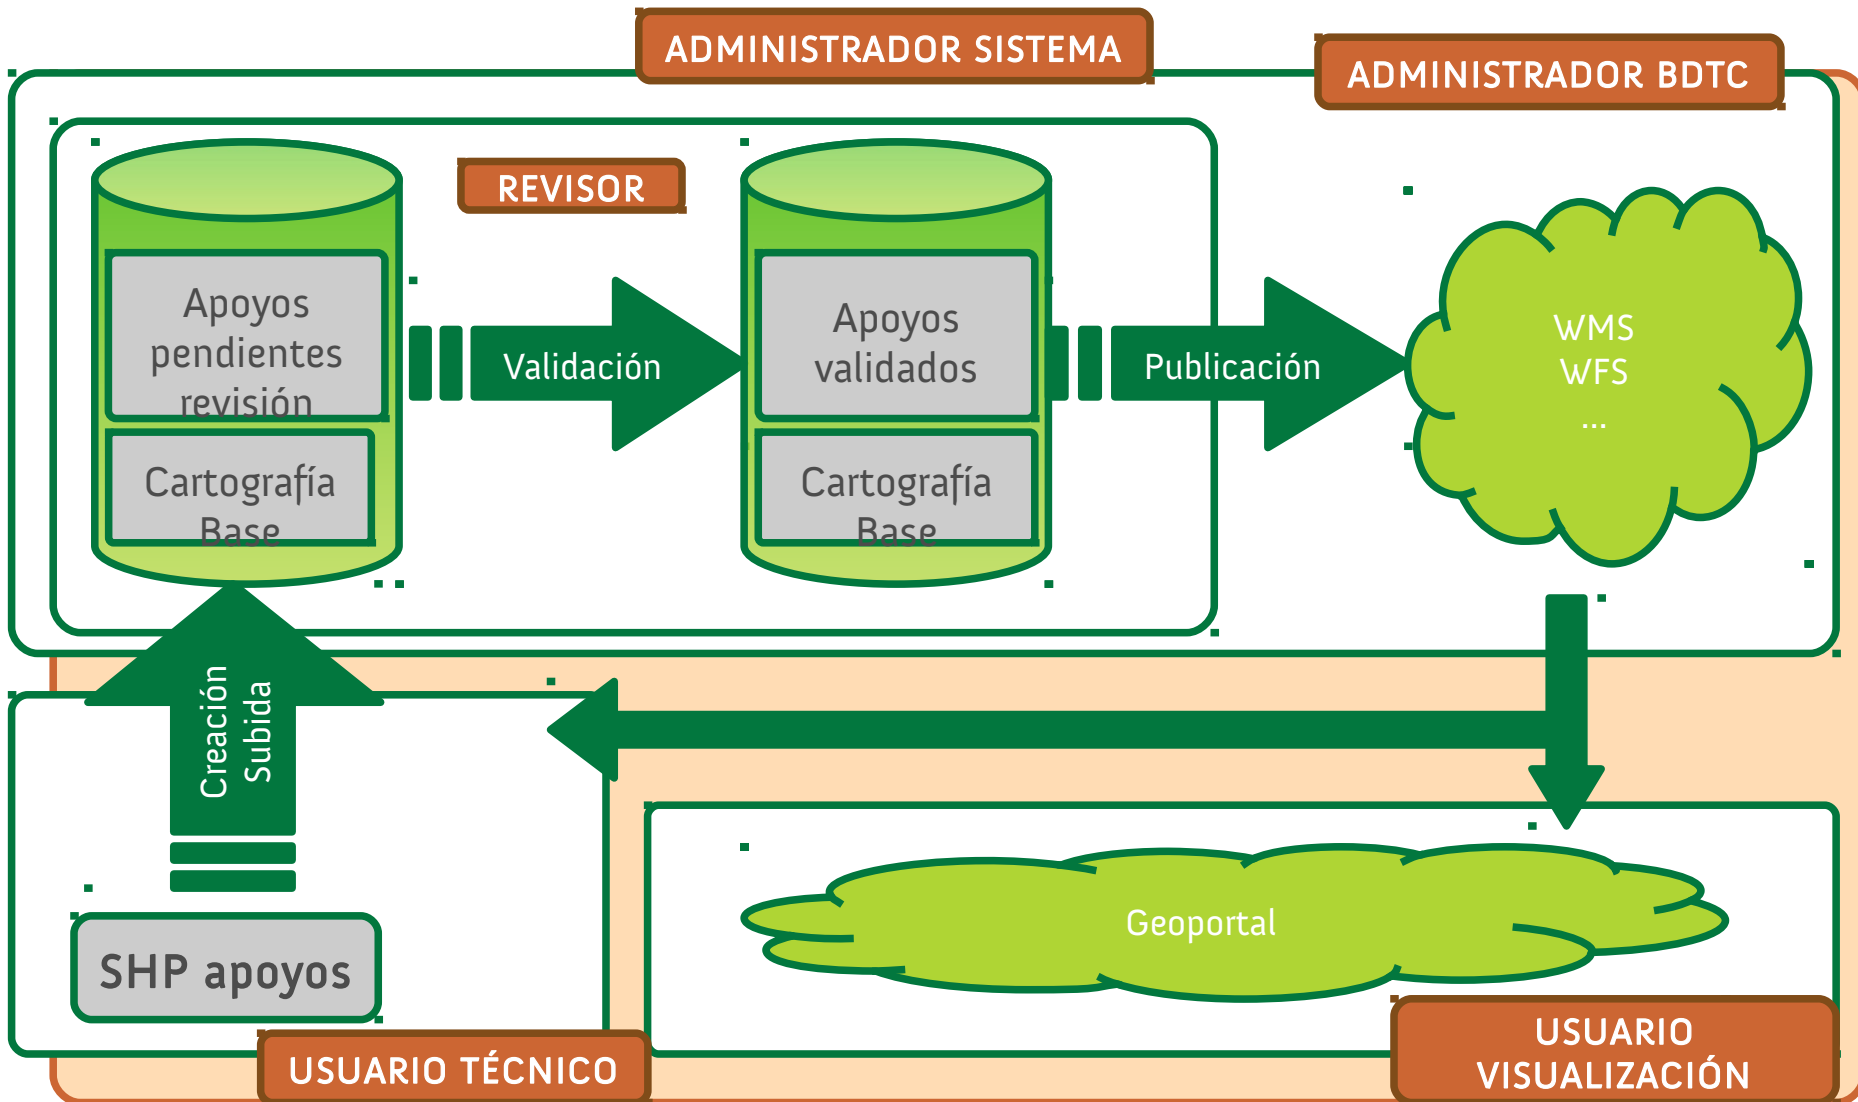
ADMINISTRADOR SISTEMA

ADMINISTRADOR BDTC

REVISOR

Apoyos pendientes revisión

Cartografía Base

Validación

Apoyos validados

Cartografía Base

Publicación

WMS
WFS
...

Creación
Subida

SHP apoyos

Geoportal

USUARIO TÉCNICO

USUARIO VISUALIZACIÓN